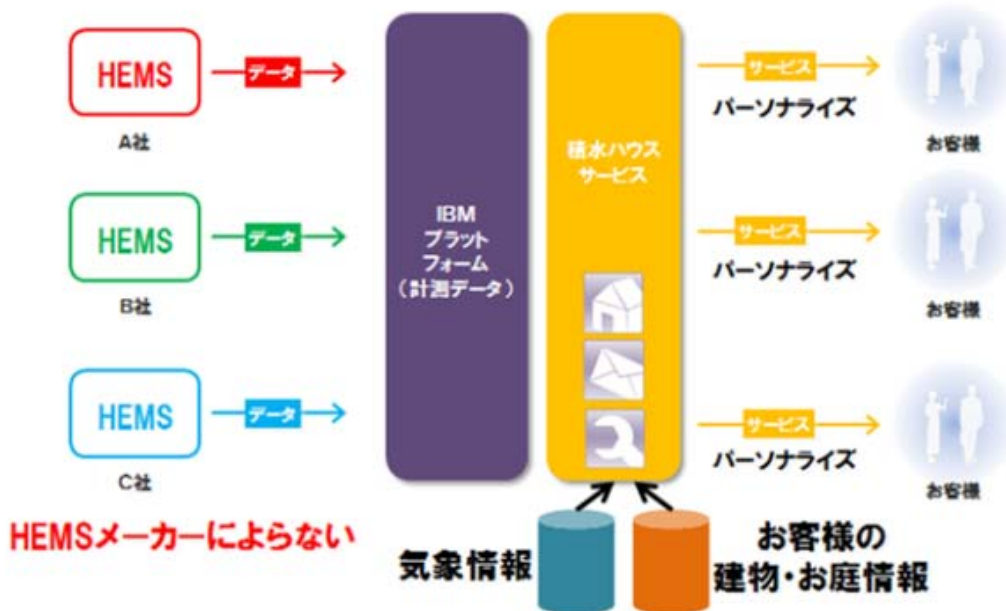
HEMS
データ
A社

HEMS
データ
B社

HEMS
データ
C社

HEMSメーカーによらない

IBM
プラットフォーム
(計測データ)

積水ハウス
サービス

サービス
パーソナライズ
お客様

サービス
パーソナライズ
お客様

サービス
パーソナライズ
お客様

気象情報

お客様の
建物・お庭情報